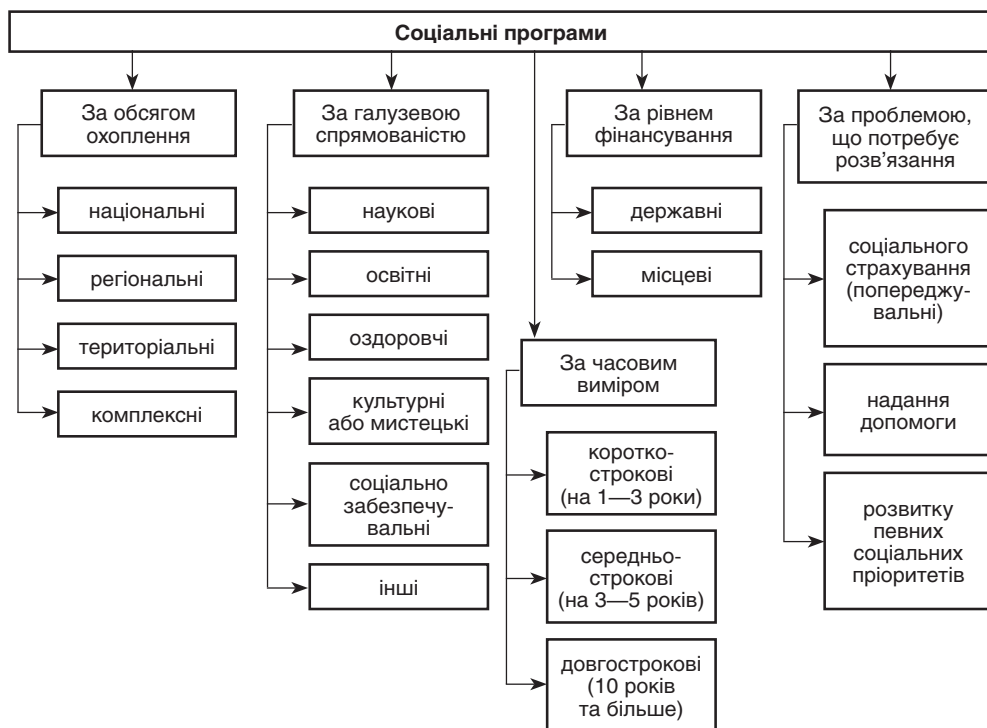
Соціальні програми

За обсягом охоплення

національні

регіональні

територіальні

комплексні

За галузевою спрямованістю

наукові

освітні

оздоровчі

культурні або мистецькі

соціально забезпечувальні

інші

За рівнем фінансування

державні

місцеві

За часовим виміром

короткострокові (на 1—3 роки)

середньострокові (на 3—5 років)

довгострокові (10 років та більше)

За проблемою, що потребує розв'язання

соціального страхування (попереджувальні)

надання допомоги

розвитку певних соціальних пріоритетів